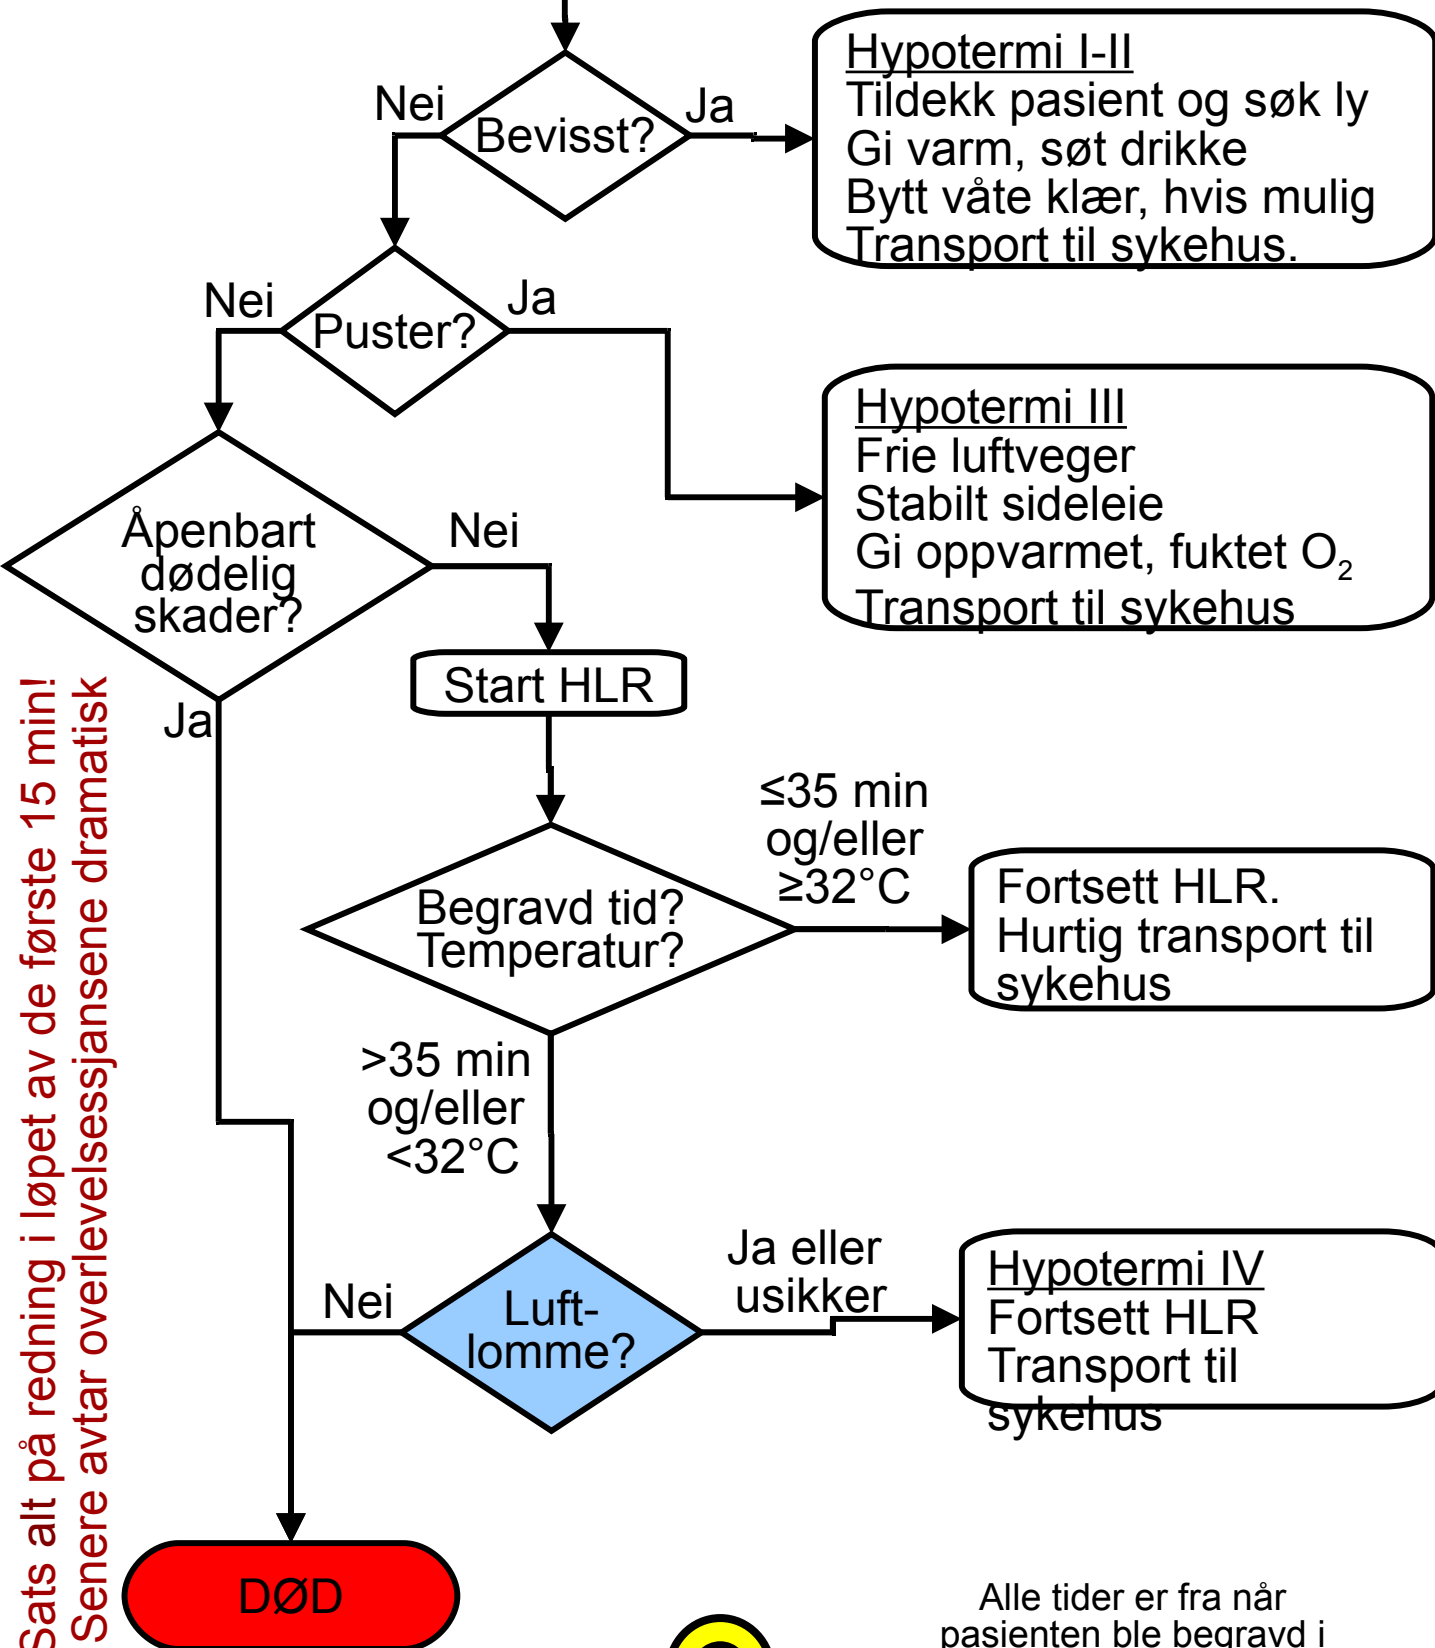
Bevisst?

Nei

Ja

Hypotermi I-II
Tildekk pasient og søk ly
Gi varm, søt drikke
Bytt våte klær, hvis mulig
Transport til sykehus.

Puster?

Nei

Ja

Hypotermi III
Frie luftveger
Stabilt sideleie
Gi oppvarmet, fuktet $O_2$
Transport til sykehus

Åpenbart dødelig skader?

Nei

Ja

Start HLR

≤35 min og/eller ≥32°C

Begravd tid? Temperatur?

Fortsett HLR.
Hurtig transport til sykehus

>35 min og/eller <32°C

Luft-lomme?

Nei

Ja eller usikker

Hypotermi IV
Fortsett HLR
Transport til sykehus

DØD

Alle tider er fra når pasienten ble begravd i

Sats alt på redning i løpet av de første 15 min!
Senere avtar overlevelsessjansene dramatisk